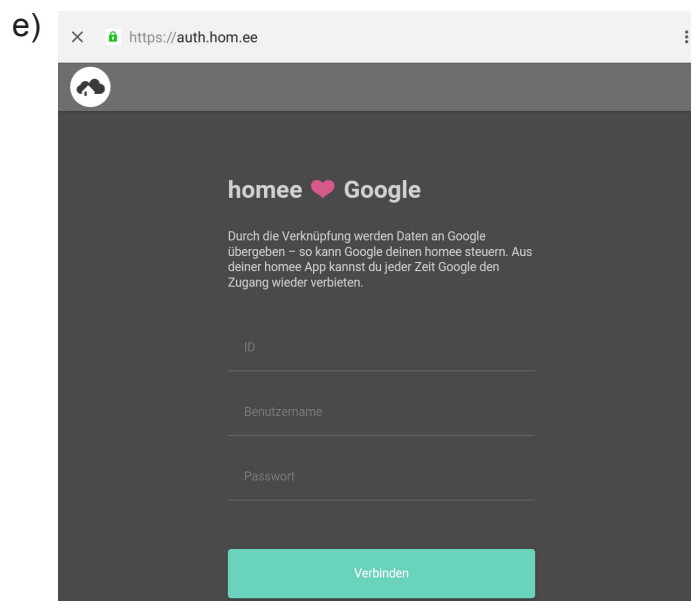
e)

×

https://auth.hom.ee

homee ❤ Google

Durch die Verknüpfung werden Daten an Google übergeben – so kann Google deinen homee steuern. Aus deiner homee App kannst du jeder Zeit Google den Zugang wieder verbieten.

ID

Benutzername

Passwort

Verbinden